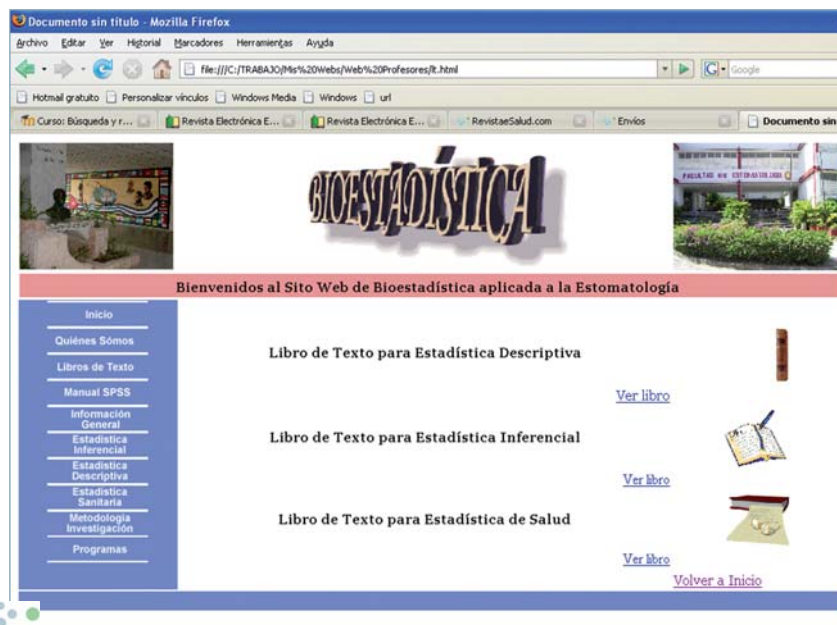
Documento sin título - Mozilla Firefox

Archivo Editar Ver Historial Marcadores Herramientas Ayuda

file:///C:/TRABAJO/Mis%20Webs/Web%20Profesores/lt.html

Google

Hotmail gratuito Personalizar vínculos Windows Media Windows url

Curso: Búsqueda y r... Revista Electrónica E... Revista Electrónica E... RevistaeSalud.com Envíos Documento sin

BIOESTADÍSTICA

FACULTAD DE ESTOMATOLOGÍA

Bienvenidos al Sito Web de Bioestadística aplicada a la Estomatología

Inicio

Quiénes Sómos

Libros de Texto

Manual SPSS

Información General

Estadística Inferencial

Estadística Descriptiva

Estadística Sanitaria

Metodología Investigación

Programas

Libro de Texto para Estadística Descriptiva

Ver libro

Libro de Texto para Estadística Inferencial

Ver libro

Libro de Texto para Estadística de Salud

Ver libro

Volver a Inicio